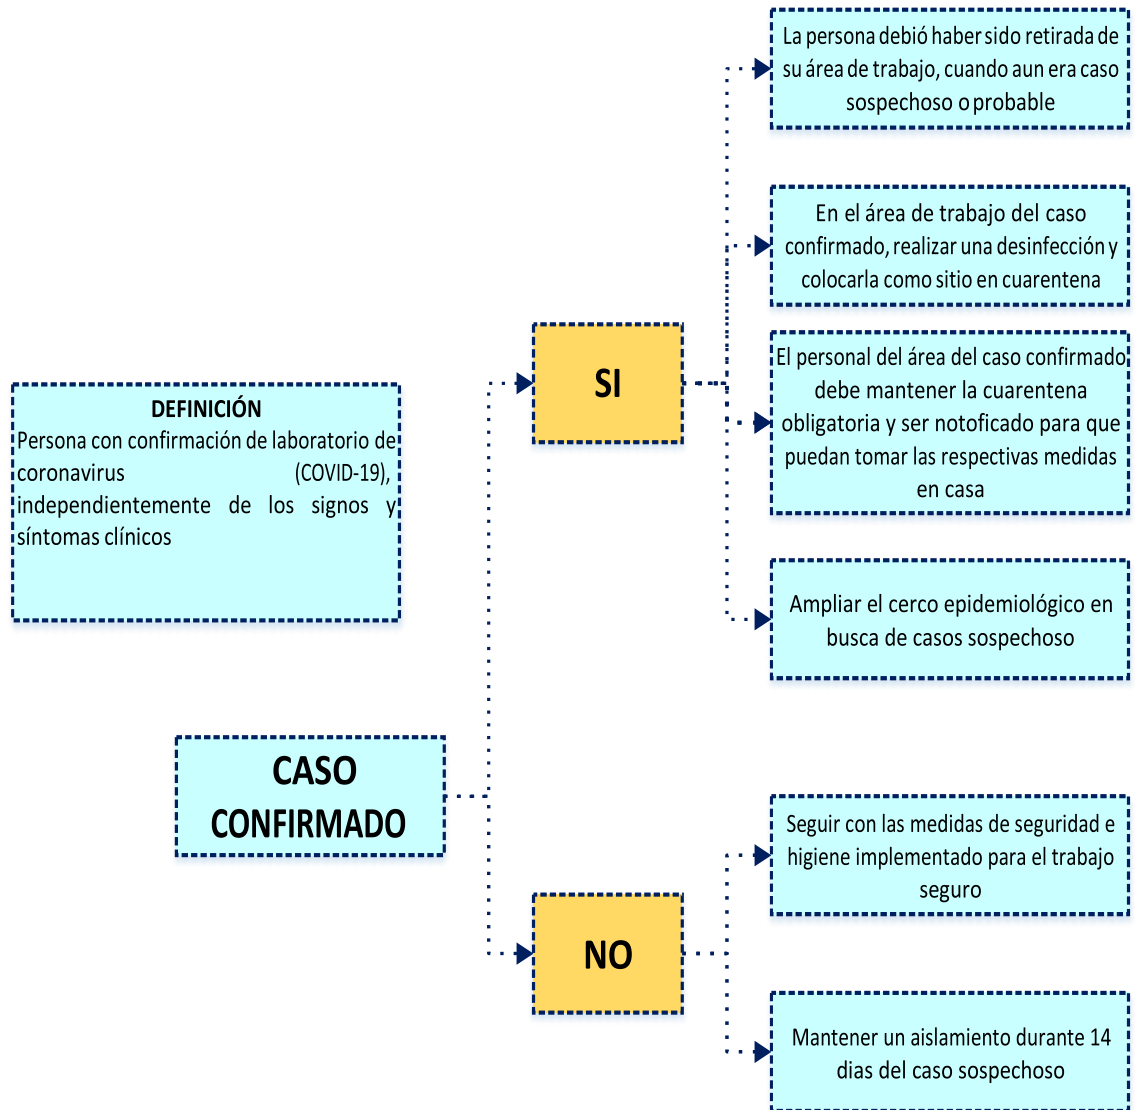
DEFINICIÓN
Persona con confirmación de laboratorio de coronavirus (COVID-19), independientemente de los signos y síntomas clínicos

CASO CONFIRMADO

SI

La persona debió haber sido retirada de su área de trabajo, cuando aun era caso sospechoso o probable

En el área de trabajo del caso confirmado, realizar una desinfección y colocarla como sitio en cuarentena

El personal del área del caso confirmado debe mantener la cuarentena obligatoria y ser notoficado para que puedan tomar las respectivas medidas en casa

Ampliar el cerco epidemiológico en busca de casos sospechoso

NO

Seguir con las medidas de seguridad e higiene implementado para el trabajo seguro

Mantener un aislamiento durante 14 dias del caso sospechoso